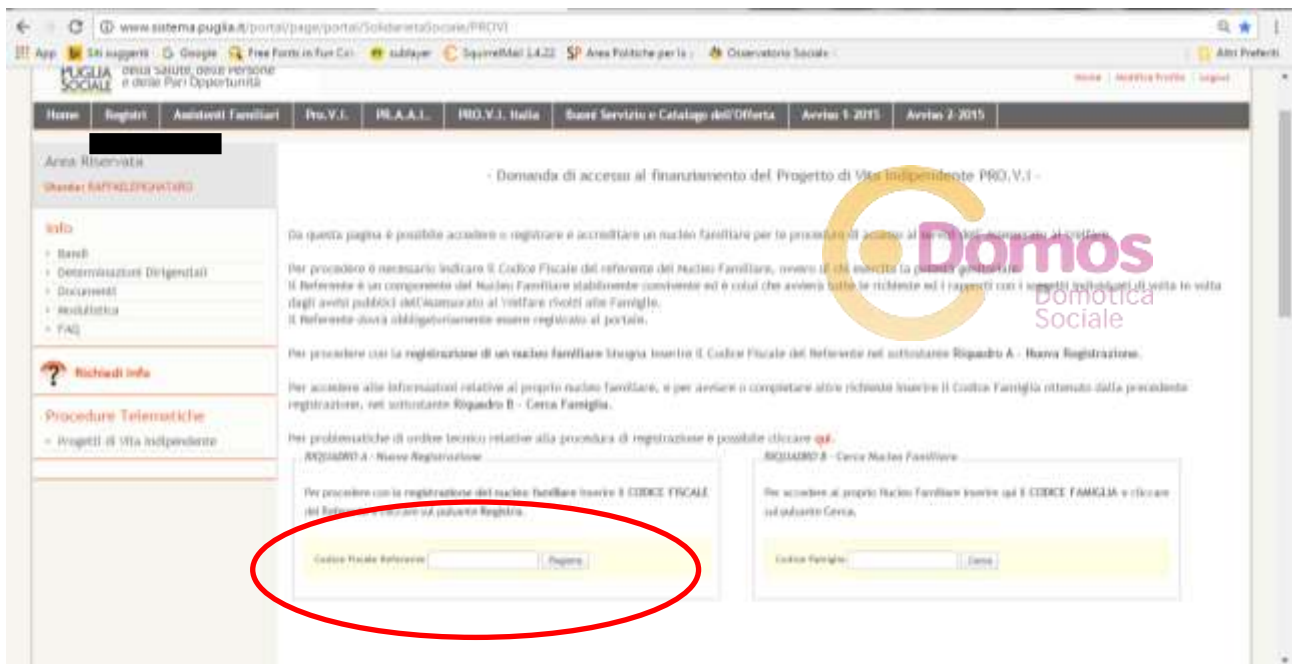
www.sistema.puglia.it/portal/page/portal/SolidarietaSociale/PROVI

App Siti suggeriti Google Free Fonts in Fun Cu sublayer SquirrelMail 1.4.22 Area Politiche per la Osservatorio Sociale Altri Preferiti

PUGLIA SOCIALE della Salute, delle Persone e delle Pari Opportunità

Home | Modifica Profilo | Logout

Home Registri Assistenti Familiari Pro.V.I. PR.A.A.L. PRO.V.I. Italia Buoni Servizio e Catalogo dell'Offerta Avviso 1-2015 Avviso 2-2015

Area Riservata
Utente: RAFFAELEPIGNATARO

Info
Bandi
Determinazioni Dirigenziali
Documenti
Modulistica
FAQ

Richiedi info

Procedure Telematiche
Progetti di Vita Indipendente

- Domanda di accesso al finanziamento del Progetto di Vita Indipendente PRO.V.I -

Da questa pagina è possibile accedere o registrare e accreditare un nucleo familiare per le procedure di accesso al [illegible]

Per procedere è necessario indicare il Codice Fiscale del referente del Nucleo Familiare, ovvero di chi esercita la potestà genitoriale.
Il Referente è un componente del Nucleo Familiare stabilmente convivente ed è colui che avvierà tutte le richieste ed i rapporti con i soggetti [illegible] di volta in volta dagli avvisi pubblici dell'Assessorato al Welfare rivolti alle Famiglie.
Il Referente dovrà obbligatoriamente essere registrato al portale.

Per procedere con la registrazione di un nucleo familiare bisogna inserire il Codice Fiscale del Referente nel sottostante Riquadro A - Nuova Registrazione.

Per accedere alle informazioni relative al proprio nucleo familiare, e per avviare o completare altre richieste inserire il Codice Famiglia ottenuto dalla precedente registrazione, nel sottostante Riquadro B - Cerca Famiglia.

Per problematiche di ordine tecnico relative alla procedura di registrazione è possibile cliccare qui.

RIQUADRO A - Nuova Registrazione
Per procedere con la registrazione del nucleo familiare inserire il CODICE FISCALE del Referente e cliccare sul pulsante Registra.
Codice Fiscale Referente: Registra

RIQUADRO B - Cerca Nucleo Familiare
Per accedere al proprio Nucleo Familiare inserire qui il CODICE FAMIGLIA e cliccare sul pulsante Cerca.
Codice Famiglia: Cerca

Domos
Domotica
Sociale